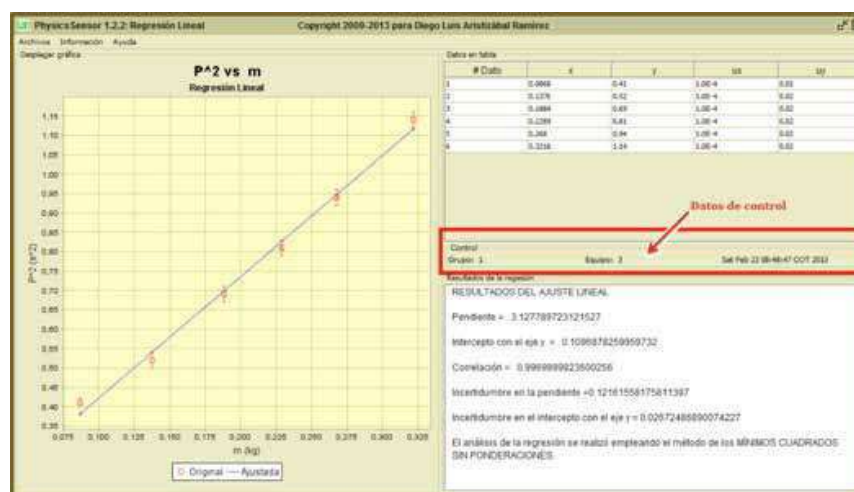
PhysicsSensor 1.2.2: Regresión Lineal Copyright 2009-2013 para Diego Luis Aristizábal Ramírez

Archivo Información Ayuda

Desplegar gráfica

P^2 vs m

Regresión Lineal

1.15
1.10
1.05
1.00
0.95
0.90
0.85
0.80
0.75
0.70
0.65
0.60
0.55
0.50
0.45
0.40
0.35

P^2 (s^2)

0.075 0.100 0.125 0.150 0.175 0.200 0.225 0.250 0.275 0.300 0.325

m (kg)

Original — Ajustada

Datos en tabla

| # Dato | x | y | ux | uy |
|---|---|---|---|---|
| 1 | 0.0868 | 0.41 | 1.0E-4 | 0.02 |
| 2 | 0.1378 | 0.52 | 1.0E-4 | 0.02 |
| 3 | 0.1884 | 0.69 | 1.0E-4 | 0.02 |
| 4 | 0.2289 | 0.81 | 1.0E-4 | 0.02 |
| 5 | 0.268 | 0.94 | 1.0E-4 | 0.02 |
| 6 | 0.3218 | 1.10 | 1.0E-4 | 0.02 |

Datos de control

Control
Grupo: 1 Equipo: 3 Sat Feb 22 08:46:47 COT 2013

Resultados de la regresión

RESULTADOS DEL AJUSTE LINEAL

Pendiente = 3.127789723121527

Intercepto con el eje y = 0.1086878259959732

Correlación = 0.9969999923500256

Incertidumbre en la pendiente =0.12161558175611397

Incertidumbre en el intercepto con el eje y = 0.02672486890074227

El análisis de la regresión se realizó empleando el método de los MÍNIMOS CUADRADOS SIN PONDERACIONES.